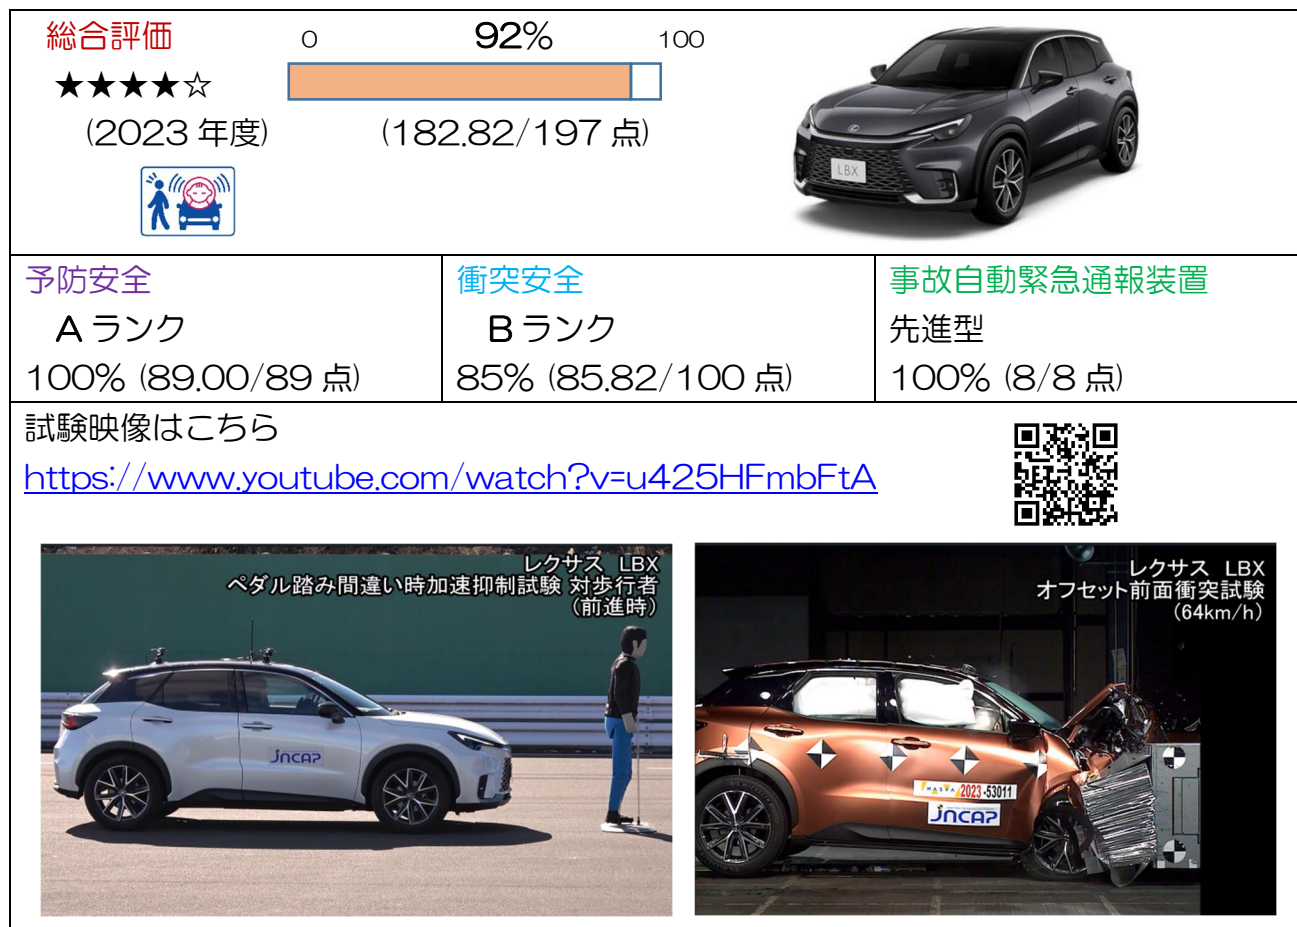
総合評価
★★★★☆
(2023 年度)

0 92% 100
(182.82/197 点)

LBX

| 予防安全 | 衝突安全 | 事故自動緊急通報装置 |
|---|---|---|
| A ランク | B ランク | 先進型 |
| 100% (89.00/89 点) | 85% (85.82/100 点) | 100% (8/8 点) |

試験映像はこちら
https://www.youtube.com/watch?v=u425HFmbFtA

レクサス LBX
ペダル踏み間違い時加速抑制試験 対歩行者
(前進時)

JNCAP

レクサス LBX
オフセット前面衝突試験
(64km/h)

NASVA 2023-53011
JNCAP